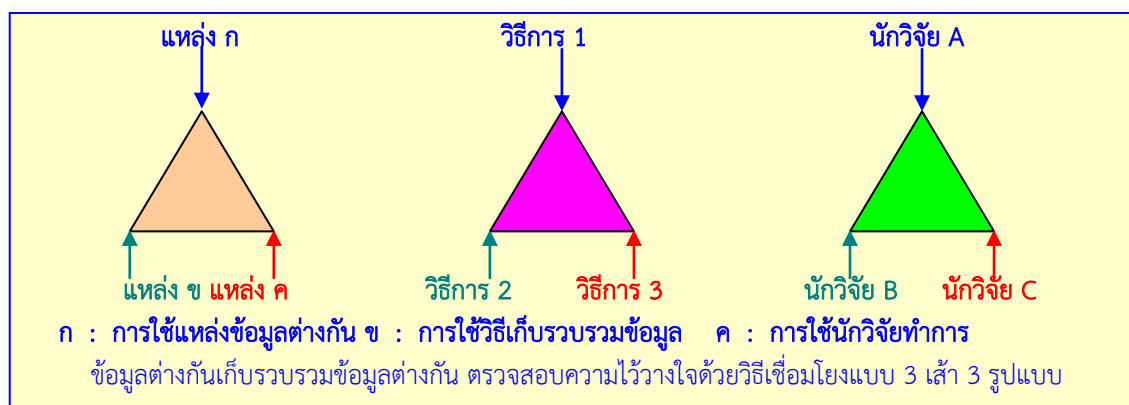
แหล่ง ก

วิธีการ 1

นักวิจัย A

แหล่ง ข แหล่ง ค

วิธีการ 2

วิธีการ 3

นักวิจัย B

นักวิจัย C

ก : การใช้แหล่งข้อมูลต่างกัน ข : การใช้วิธีเก็บรวบรวมข้อมูล ค : การใช้นักวิจัยทำการ

ข้อมูลต่างกันเก็บรวบรวมข้อมูลต่างกัน ตรวจสอบความไว้วางใจด้วยวิธีเชื่อมโยงแบบ 3 เส้า 3 รูปแบบ